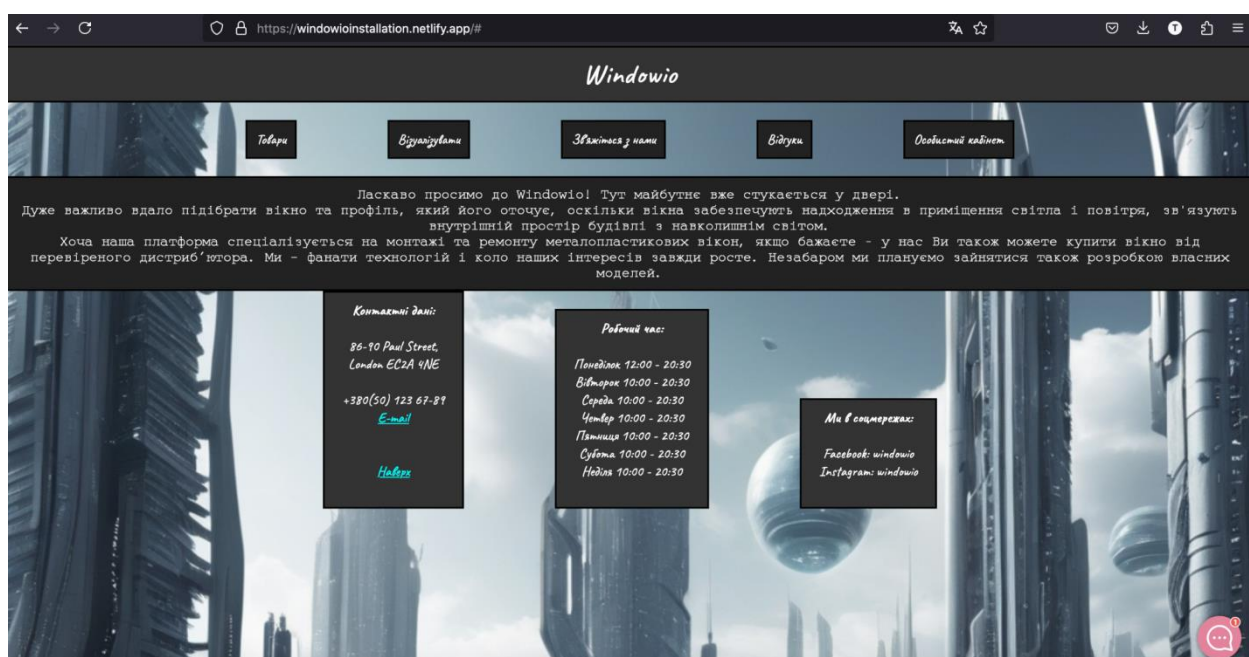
https://windowioinstallation.netlify.app/#

Windowio

Товари

Візуалізувати

Зв'яжіться з нами

Відгуки

Особистий кабінет

Ласкаво просимо до Windowio! Тут майбутнє вже стукається у двері.
Дуже важливо вдало підібрати вікно та профіль, який його оточує, оскільки вікна забезпечують надходження в приміщення світла і повітря, зв'язують внутрішній простір будівлі з навколишнім світом.
Хоча наша платформа спеціалізується на монтажі та ремонту металопластикових вікон, якщо бажаєте - у нас Ви також можете купити вікно від перевіреного дистриб'ютора. Ми - фанати технологій і коло наших інтересів завжди росте. Незабаром ми плануємо зайнятися також розробкою власних моделей.

Контактні дані:

86-90 Paul Street, London EC2A 4NE

+380(50) 123 67-89
E-mail

Наверх

Робочий час:

Понеділок 12:00 - 20:30
Вівторок 10:00 - 20:30
Середа 10:00 - 20:30
Четвер 10:00 - 20:30
П'ятниця 10:00 - 20:30
Субота 10:00 - 20:30
Неділя 10:00 - 20:30

Ми в соцмережах:

Facebook: windowio
Instagram: windowio

1